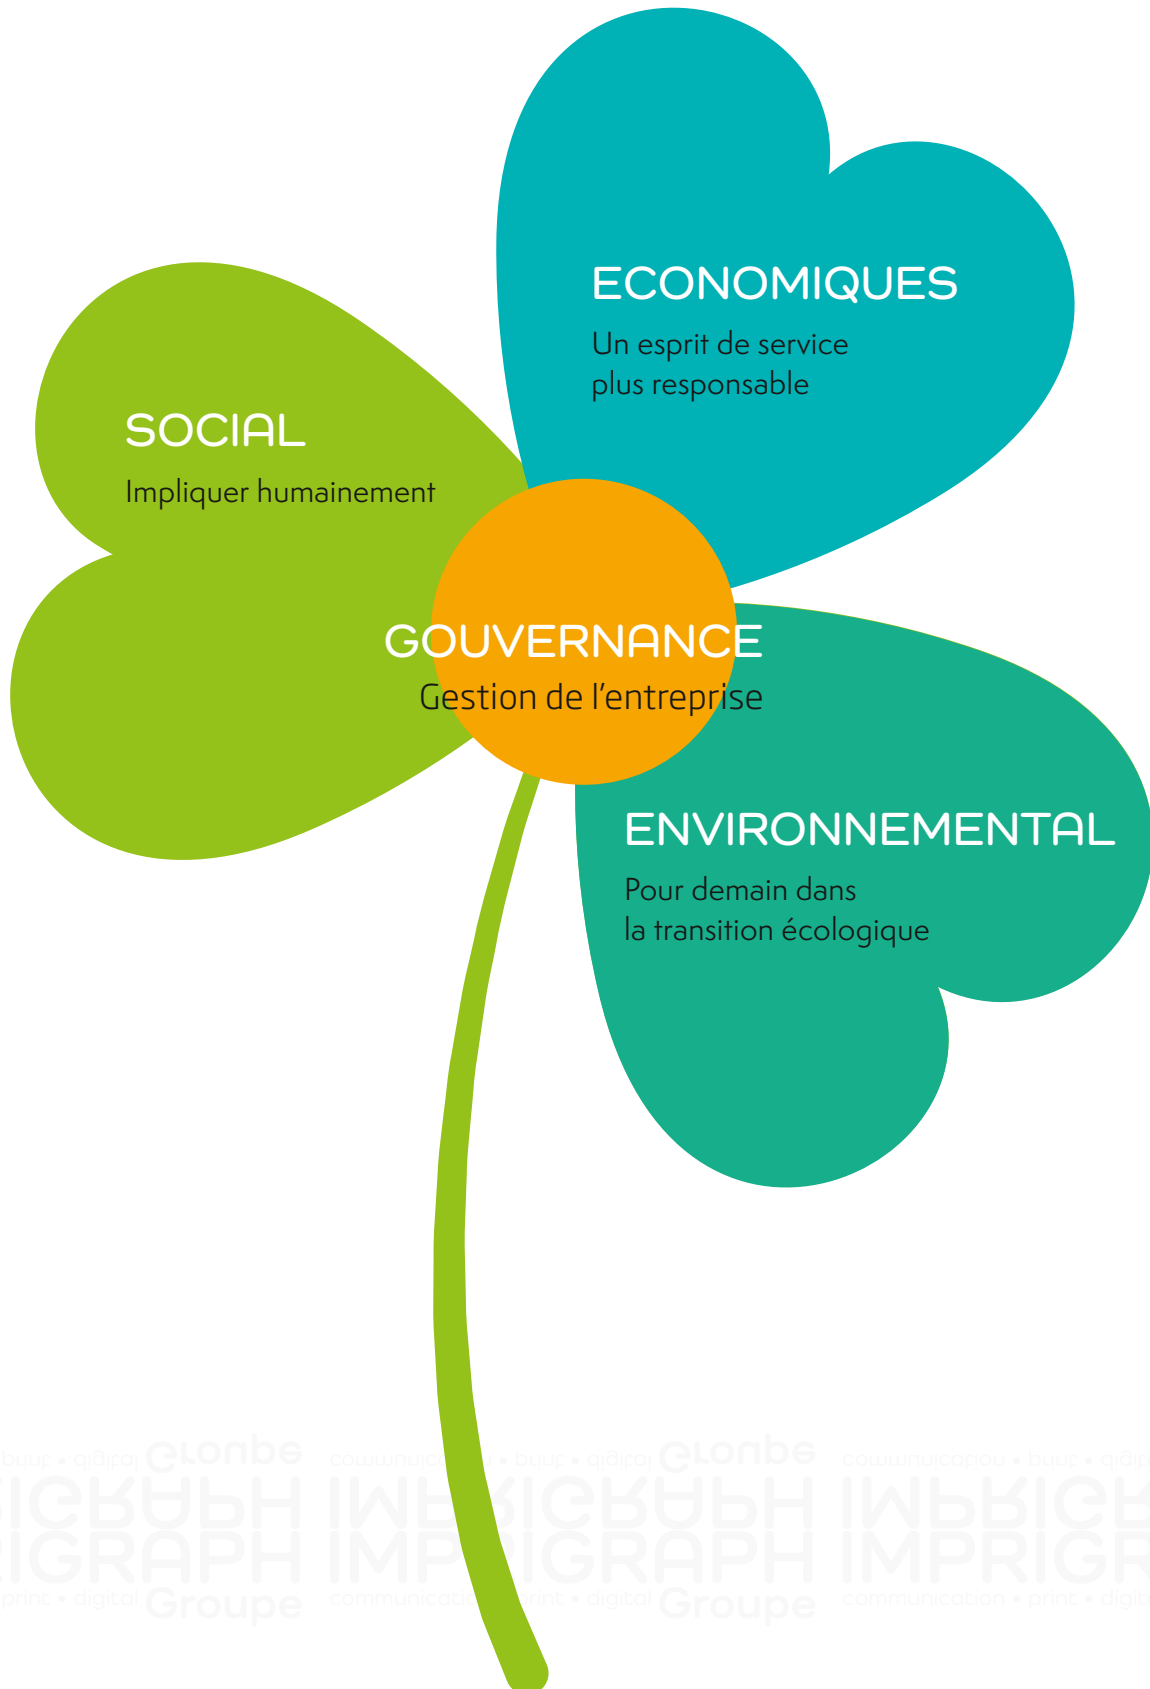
ECONOMIQUES
Un esprit de service plus responsable

SOCIAL
Impliquer humainement

GOUVERNANCE
Gestion de l'entreprise

ENVIRONNEMENTAL
Pour demain dans la transition écologique

IMPRIGRAPH Groupe communication • print • digital